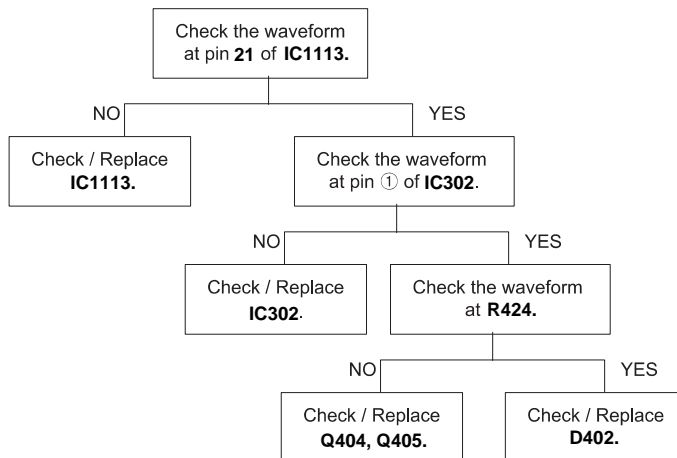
Check the waveform at pin **21** of **IC1113.**

NO

YES

Check / Replace **IC1113.**

Check the waveform at pin ① of **IC302**.

NO

YES

Check / Replace **IC302**.

Check the waveform at **R424.**

NO

YES

Check / Replace **Q404, Q405.**

Check / Replace **D402.**